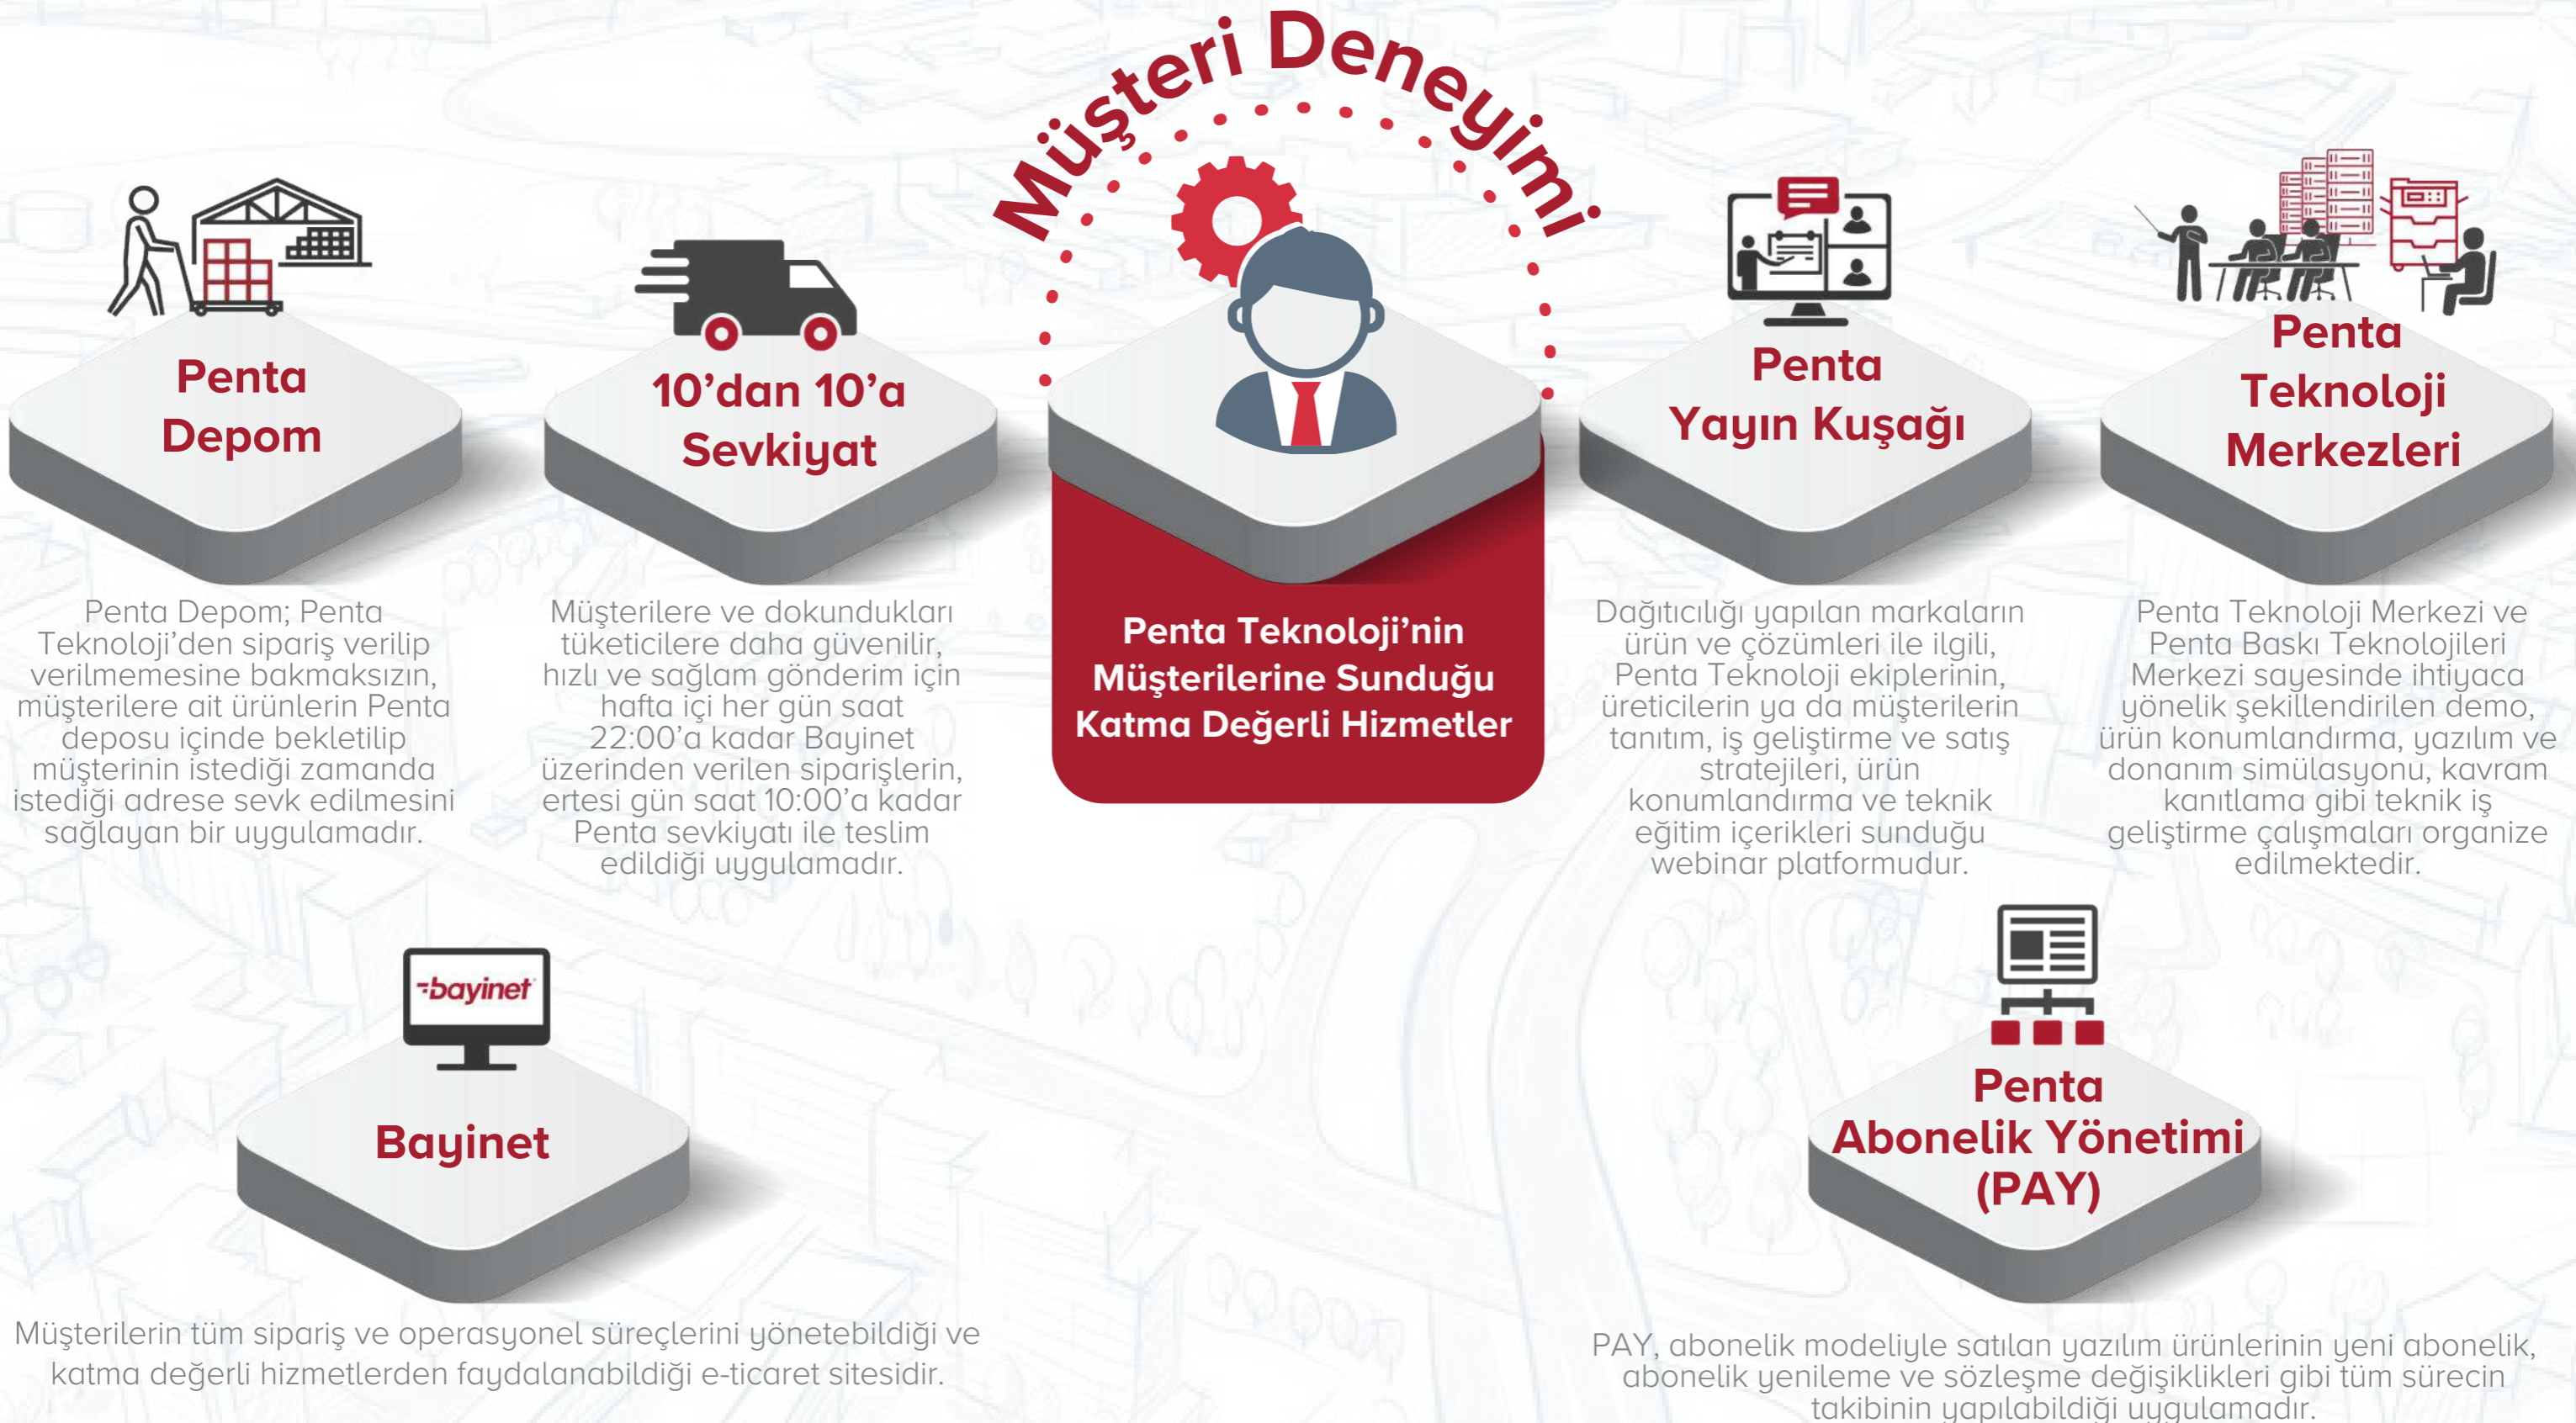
Müşteri Deneyimi

Penta Teknoloji'nin Müşterilerine Sunduğu Katma Değerli Hizmetler

Penta Depom

Penta Depom; Penta Teknoloji'den sipariş verilip verilmemesine bakmaksızın, müşterilere ait ürünlerin Penta deposu içinde bekletilip müşterinin istediği zamanda istediği adrese sevk edilmesini sağlayan bir uygulamadır.

10'dan 10'a Sevkiyat

Müşterilere ve dokundukları tüketicilere daha güvenilir, hızlı ve sağlam gönderim için hafta içi her gün saat 22:00'a kadar Bayinet üzerinden verilen siparişlerin, ertesi gün saat 10:00'a kadar Penta sevkiyatı ile teslim edildiği uygulamadır.

Penta Yayın Kuşağı

Dağıtıcılığı yapılan markaların ürün ve çözümleri ile ilgili, Penta Teknoloji ekiplerinin, üreticilerin ya da müşterilerin tanıtım, iş geliştirme ve satış stratejileri, ürün konumlandırma ve teknik eğitim içerikleri sunduğu webinar platformudur.

Penta Teknoloji Merkezleri

Penta Teknoloji Merkezi ve Penta Baskı Teknolojileri Merkezi sayesinde ihtiyaca yönelik şekillendirilen demo, ürün konumlandırma, yazılım ve donanım simülasyonu, kavram kanıtlama gibi teknik iş geliştirme çalışmaları organize edilmektedir.

bayinet

Bayinet

Müşterilerin tüm sipariş ve operasyonel süreçlerini yönetebildiği ve katma değerli hizmetlerden faydalanabildiği e-ticaret sitesidir.

Penta Abonelik Yönetimi (PAY)

PAY, abonelik modeliyle satılan yazılım ürünlerinin yeni abonelik, abonelik yenileme ve sözleşme değişiklikleri gibi tüm sürecin takibinin yapılabildiği uygulamadır.